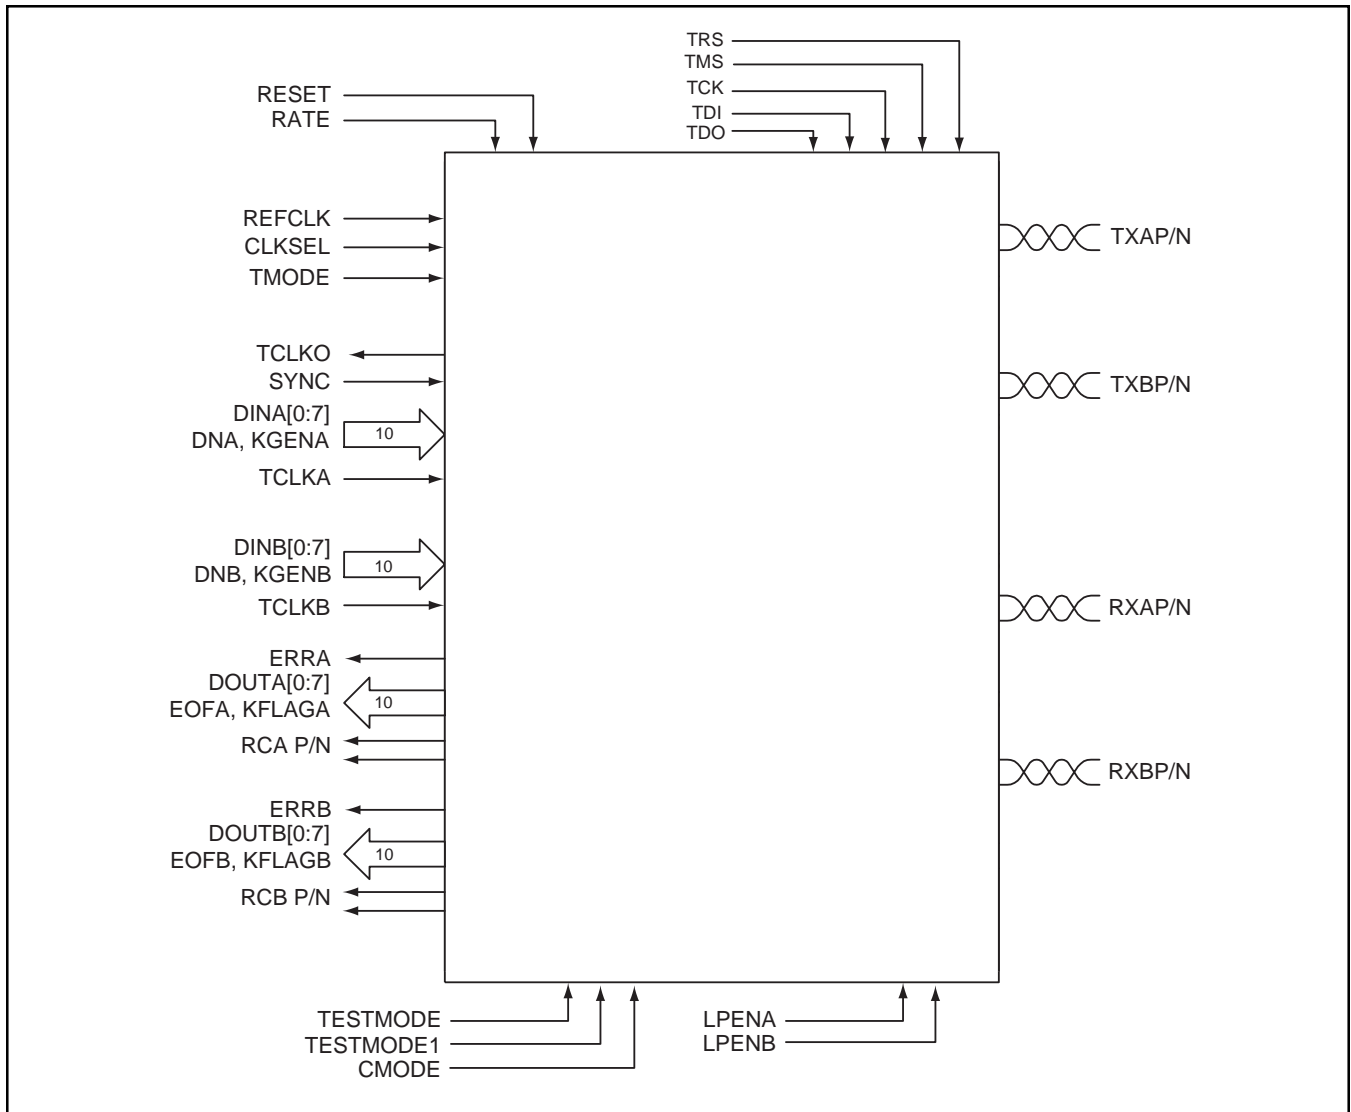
TRS
TMS
TCK
TDI
TDO

RESET
RATE

REFCLK
CLKSEL
TMODE

TCLKO
SYNC
DINA[0:7]
DNA, KGENA
10
TCLKA

DINB[0:7]
DNB, KGENB
10
TCLKB

ERRA
DOUTA[0:7]
EOFA, KFLAGA
10
RCA P/N

ERRB
DOUTB[0:7]
EOFB, KFLAGB
10
RCB P/N

TXAP/N
TXBP/N
RXAP/N
RXBP/N

TESTMODE
TESTMODE1
CMODE

LPENA
LPENB